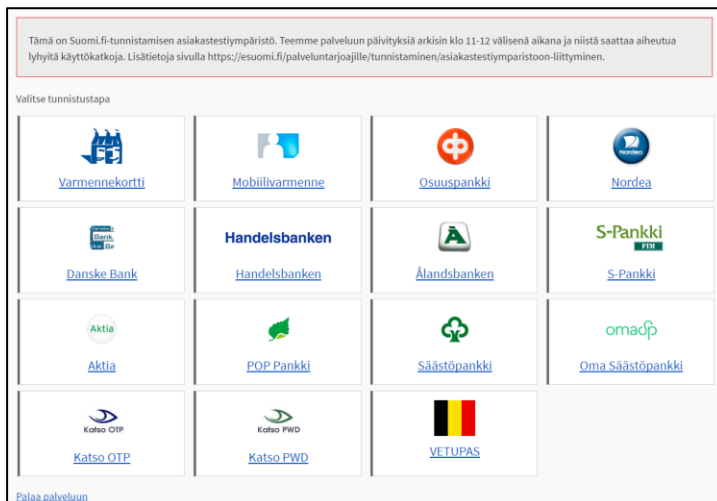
Tämä on Suomi.fi-tunnistamisen asiakastestiympäristö. Teemme palveluun päivityksiä arkisin klo 11-12 välisenä aikana ja niistä saattaa aiheutua lyhyitä käyttökatkoja. Lisätietoja sivulla https://esuomi.fi/palveluntarjoajille/tunnistaminen/asiakastestiymparistoon-liittyminen.

Valitse tunnistustapa

| | | | |
|---|---|---|---|
| Varmennekortti | Mobiilivarmenne | Osuuspankki | Nordea Nordea |
| Danske Bank Danske Bank | Handelsbanken Handelsbanken | Ålandsbanken | S-Pankki FTM S-Pankki |
| Aktia Aktia | POP Pankki | Säästöpankki | omasp Oma Säästöpankki |
| Katso OTP Katso OTP | Katso PWD Katso PWD | VETUPAS | |

Palaa palveluun